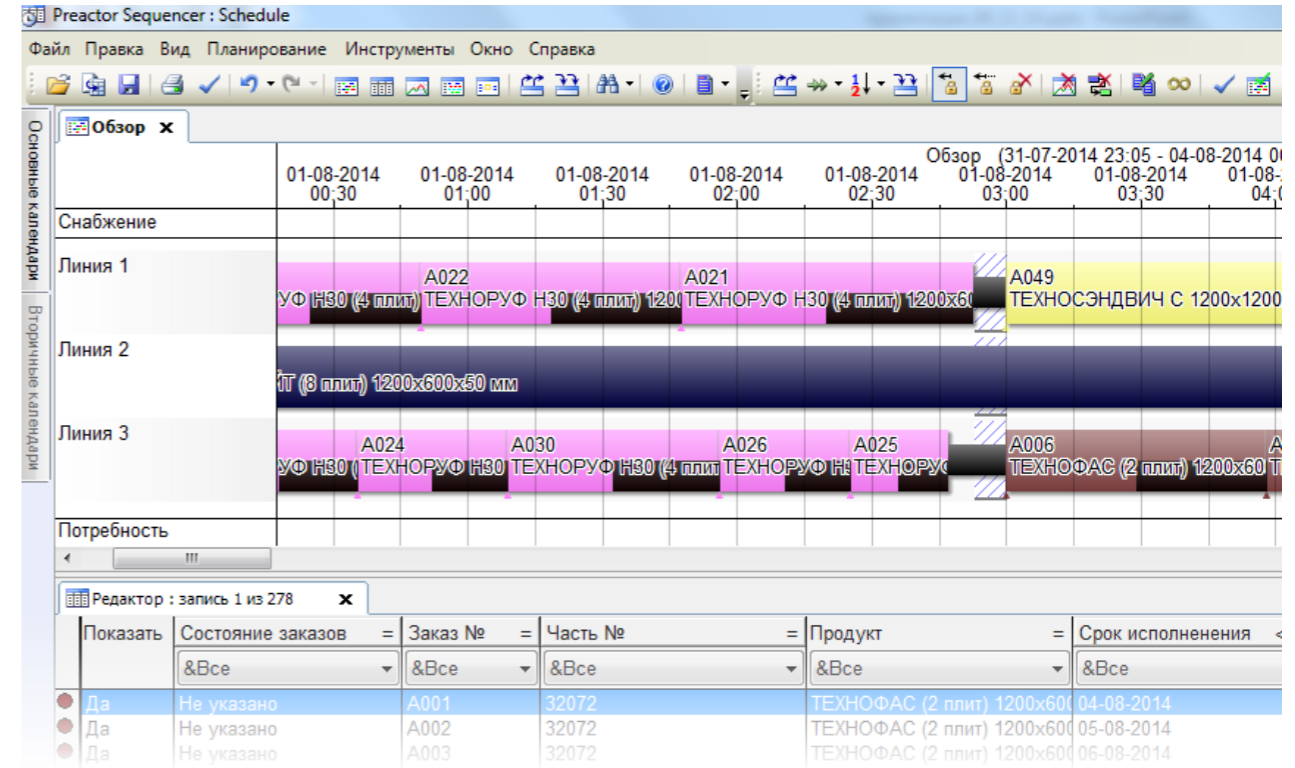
Preactor Sequencer : Schedule

Файл Правка Вид Планирование Инструменты Окно Справка

Основные календари

Вторичные календари

Обзор

Обзор (31-07-2014 23:05 - 04-08-2014 0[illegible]

01-08-2014 00:30 | 01-08-2014 01:00 | 01-08-2014 01:30 | 01-08-2014 02:00 | 01-08-2014 02:30 | 01-08-2014 03:00 | 01-08-2014 03:30 | 01-08-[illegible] 04:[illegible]

Снабжение

Линия 1

УФ Н30 (4 плит) A022 ТЕХНОРУФ Н30 (4 плит) 120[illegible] A021 ТЕХНОРУФ Н30 (4 плит) 1200х6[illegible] A049 ТЕХНОСЭНДВИЧ С 1200х1200

Линия 2

ЙТ (8 плит) 1200х600х50 мм

Линия 3

УФ Н30 ( A024 ТЕХНОРУФ Н30 A030 ТЕХНОРУФ Н30 (4 плит A026 ТЕХНОРУФ Н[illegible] A025 ТЕХНОРУ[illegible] A006 ТЕХНОФАС (2 плит) 1200х60 A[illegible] T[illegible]

Потребность

Редактор : запись 1 из 278

| Показать | Состояние заказов | Заказ № | Часть № | Продукт | Срок исполненения |
|---|---|---|---|---|---|
| | &Все | &Все | &Все | &Все | &Все |
| Да | Не указано | A001 | 32072 | ТЕХНОФАС (2 плит) 1200х60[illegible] | 04-08-2014 |
| Да | Не указано | A002 | 32072 | ТЕХНОФАС (2 плит) 1200х60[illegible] | 05-08-2014 |
| Да | Не указано | A003 | 32072 | ТЕХНОФАС (2 плит) 1200х60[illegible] | 06-08-2014 |